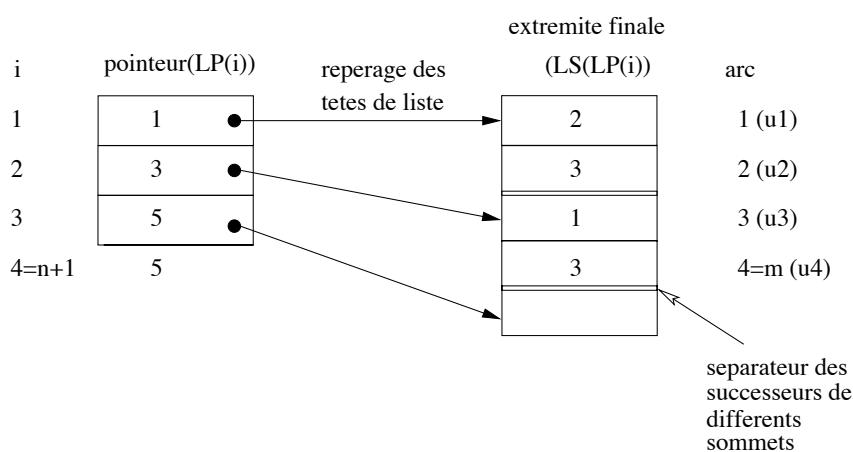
extremite finale

i

pointeur(LP(i))

reperage des tetes de liste

(LS(LP(i))

arc

1

1

2

1 (u1)

2

3

3

2 (u2)

3

5

1

3 (u3)

4=n+1

5

3

4=m (u4)

separateur des successeurs de differents sommets